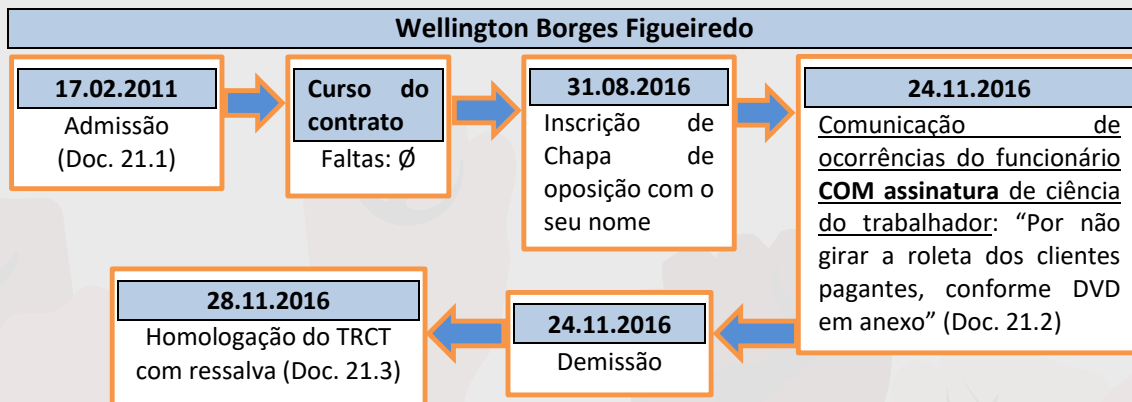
Wellington Borges Figueiredo

17.02.2011
Admissão (Doc. 21.1)

Curso do contrato
Faltas: Ø

31.08.2016
Inscrição de Chapa de oposição com o seu nome

24.11.2016
Comunicação de ocorrências do funcionário **COM assinatura** de ciência do trabalhador: “Por não girar a roleta dos clientes pagantes, conforme DVD em anexo” (Doc. 21.2)

24.11.2016
Demissão

28.11.2016
Homologação do TRCT com ressalva (Doc. 21.3)